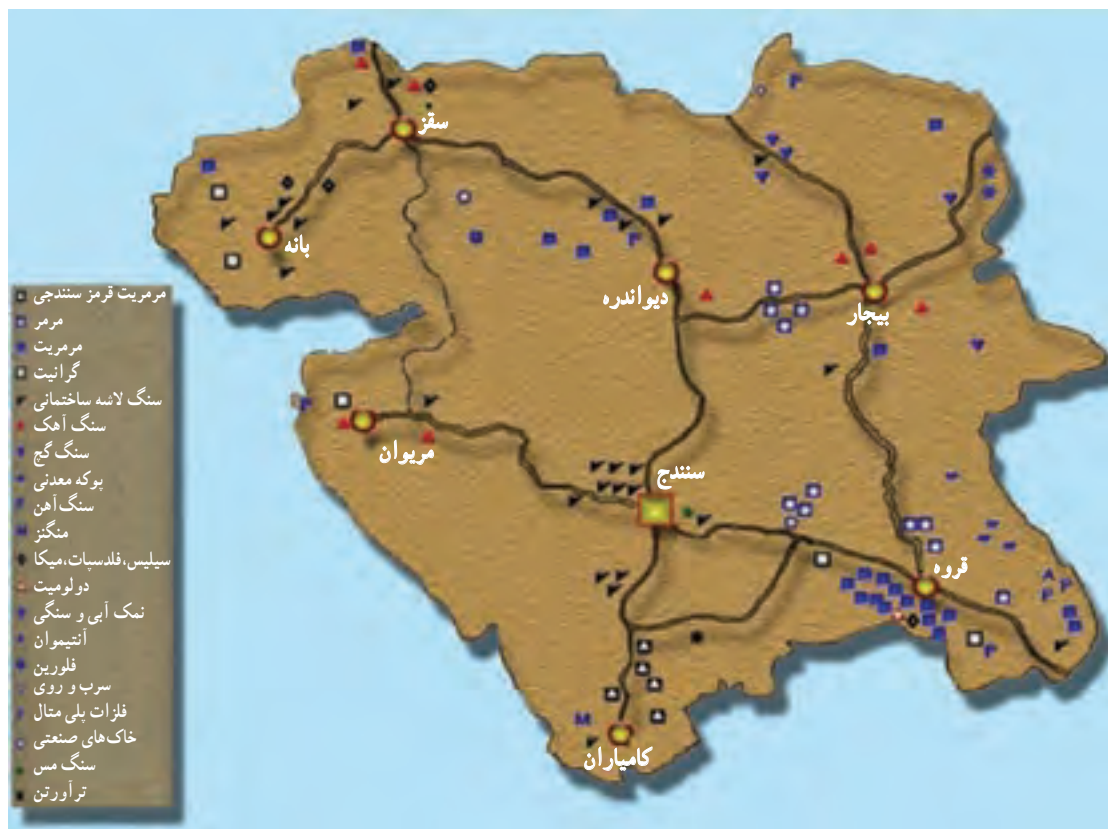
سقز
بانه
دیواندره
بیجار
مریوان
سنندج
قروه
کامیاران

مرمریت قرمز سنندجی
مرمر
مرمریت
گرانیت
سنگ لاشه ساختمانی
سنگ آهک
سنگ گچ
پوکه معدنی
سنگ آهن
منگنز
سیلیس، فلدسپات، میکا
دولومیت
نمک آبی و سنگی
آنتیموان
فلورین
سرب و روی
فلزات پلی متال
خاک‌های صنعتی
سنگ مس
تراورتن